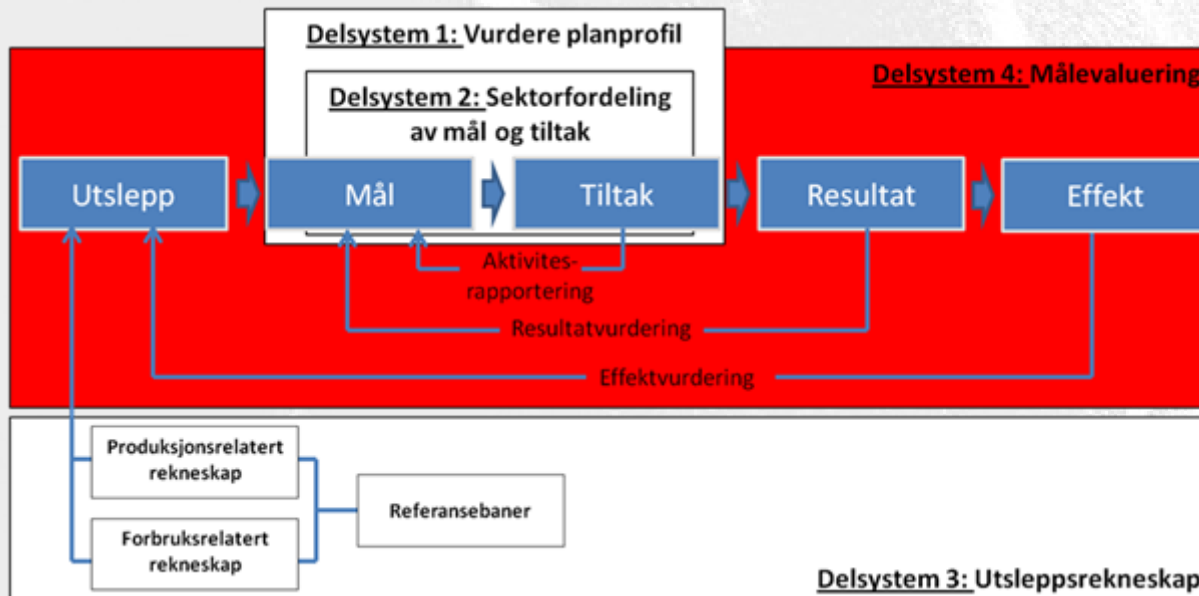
Delsystem 1: Vurdere planprofil

Delsystem 2: Sektorfordeling av mål og tiltak

Delsystem 4: Målevaluering

Utslepp

Mål

Tiltak

Resultat

Effekt

Aktivites-rapportering

Resultatvurdering

Effektvurdering

Produksjonsrelatert rekneskap

Forbruksrelatert rekneskap

Referansebaner

Delsystem 3: Utsleppsrekneskap